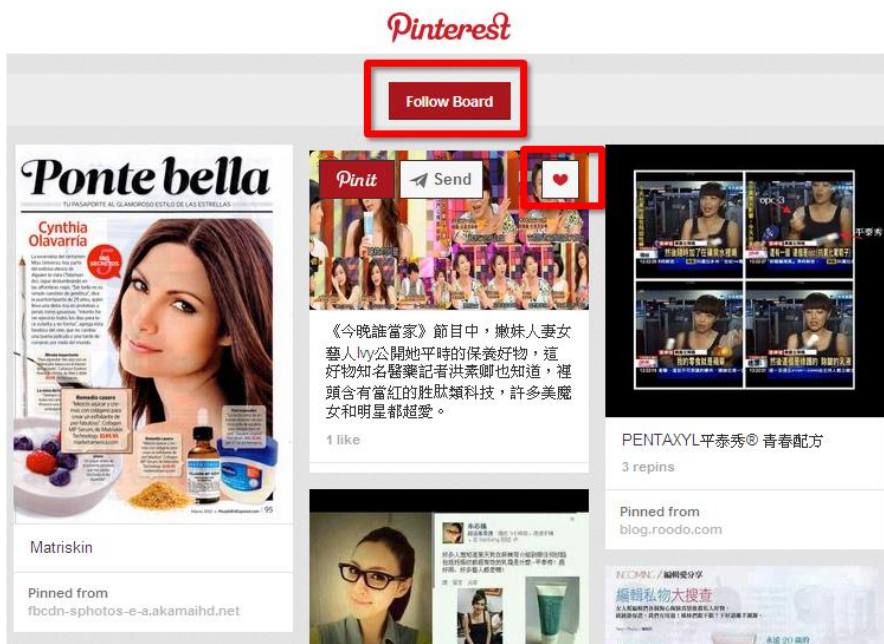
Pinterest

Follow Board

Ponte bella

TU PASAPORTE AL GLAMOROSO ESTILO DE LAS ESTRELLAS

Cynthia Olavarría

Matriskin

Pinned from
fbcdn-sphotos-e-a.akamaihd.net

Pin it

Send

《今晚誰當家》節目中，嫩妹人妻女藝人Ivy公開她平時的保養好物，這好物知名醫藥記者洪素卿也知道，裡頭含有當紅的胜肽類科技，許多美魔女和明星都超愛。

1 like

平泰秀

PENTAXYL平泰秀® 青春配方

3 repins

Pinned from
blog.roodo.com

編輯愛分享

編輯私物大搜查